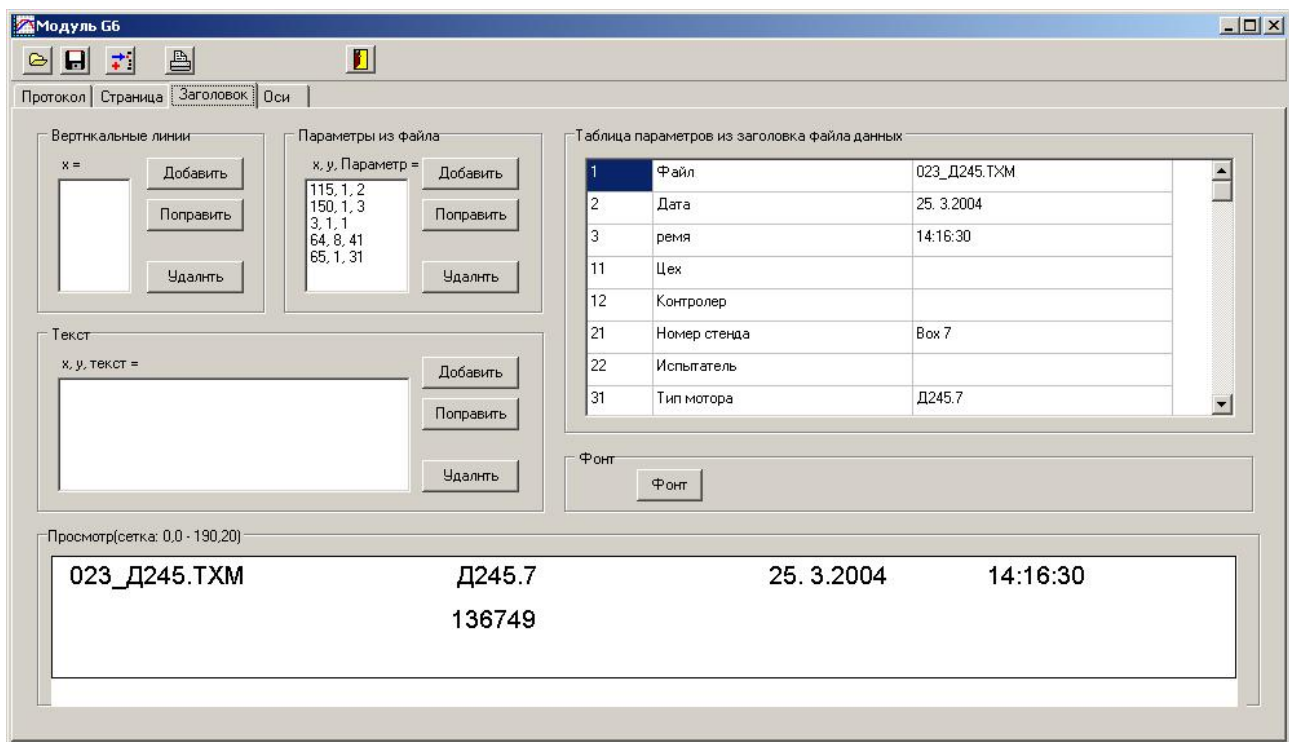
Модуль G6

Протокол | Страница | Заголовок | Оси

Вертнкальные линии
x =
Добавить
Поправить
Удалнть

Параметры из файла
x, y, Параметр =
115, 1, 2
150, 1, 3
3, 1, 1
64, 8, 41
65, 1, 31
Добавить
Поправить
Удалнть

Таблица параметров из заголовка файла данных

| 1 | Файл | 023_Д245.ТХМ |
|---|---|---|
| 2 | Дата | 25. 3.2004 |
| 3 | ремя | 14:16:30 |
| 11 | Цех | |
| 12 | Контролер | |
| 21 | Номер стенда | Box 7 |
| 22 | Испытатель | |
| 31 | Тип мотора | Д245.7 |

Текст
x, y, текст =
Добавить
Поправить
Удалнть

Фонт
Фонт

Просмотр(сетка: 0,0 - 190,20)
023_Д245.ТХМ Д245.7 25. 3.2004 14:16:30
136749